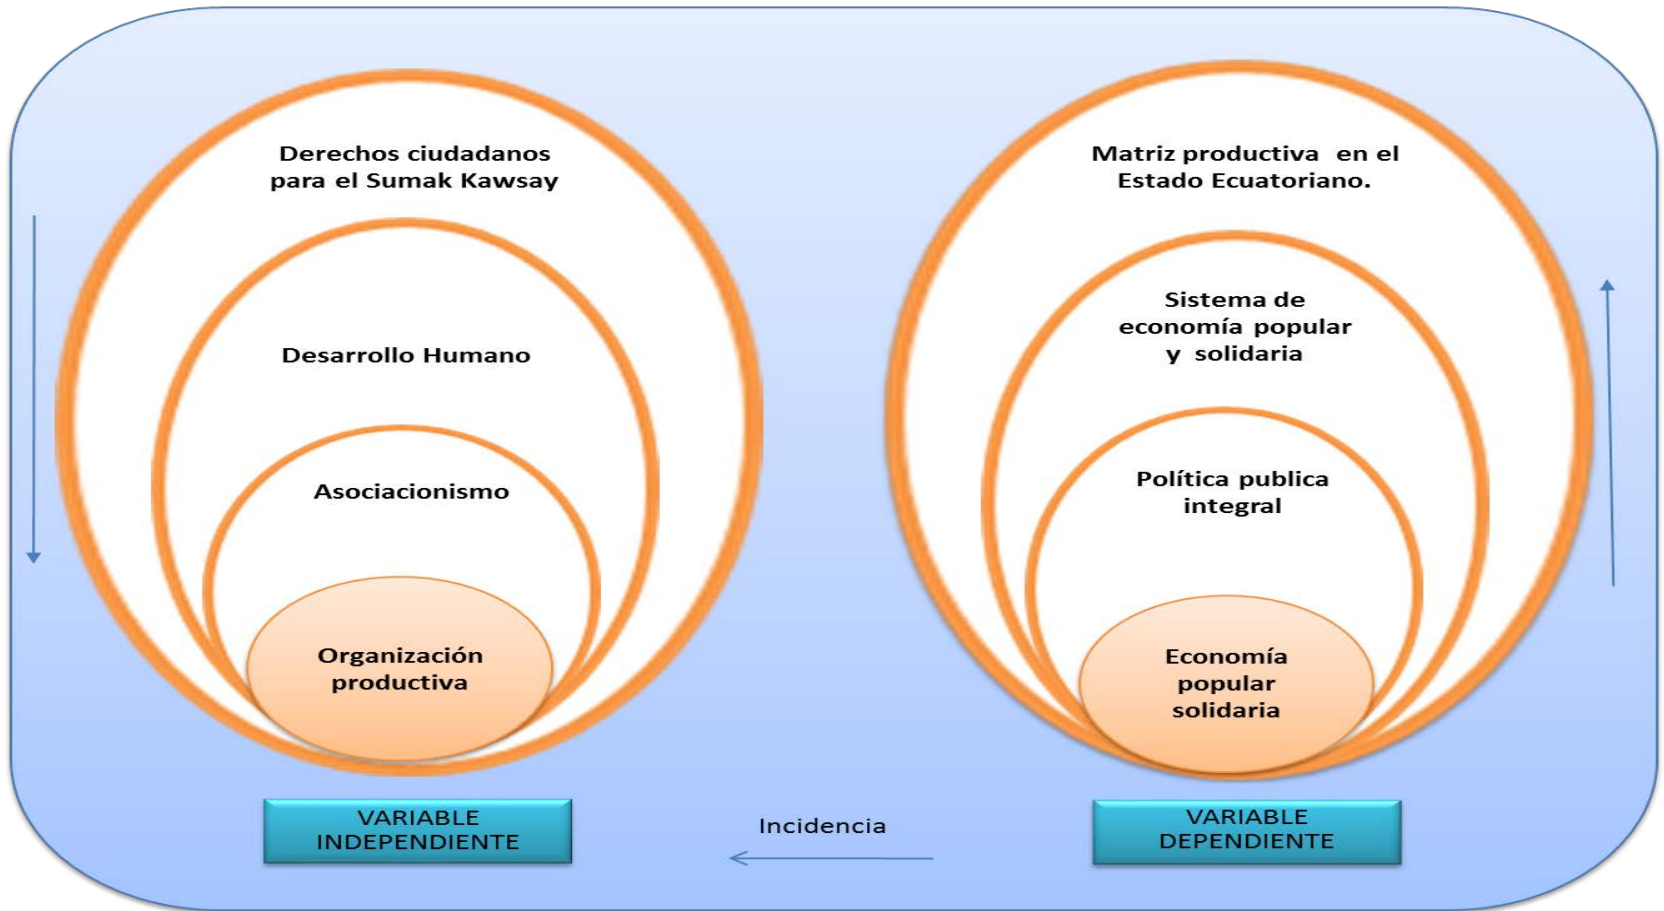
Derechos ciudadanos para el Sumak Kawsay

Desarrollo Humano

Asociacionismo

Organización productiva

Matriz productiva en el Estado Ecuatoriano.

Sistema de economía popular y solidaria

Política publica integral

Economía popular solidaria

VARIABLE INDEPENDIENTE

Incidencia

VARIABLE DEPENDIENTE